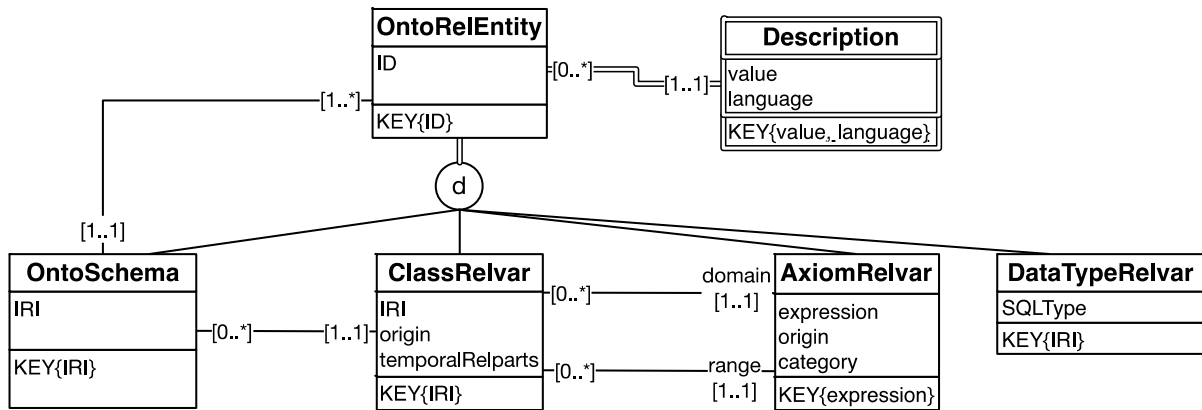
OntoRelEntity
ID
KEY{ID}

[0..*]
[1..1]

Description
value
language
KEY{value, language}

[1..*]
d
[1..1]

OntoSchema
IRI
KEY{IRI}

[0..*]
[1..1]

ClassRelvar
IRI
origin
temporalRelparts
KEY{IRI}

[0..*]
domain
[1..1]
[0..*]
range
[1..1]

AxiomRelvar
expression
origin
category
KEY{expression}

DataTypeRelvar
SQLType
KEY{IRI}